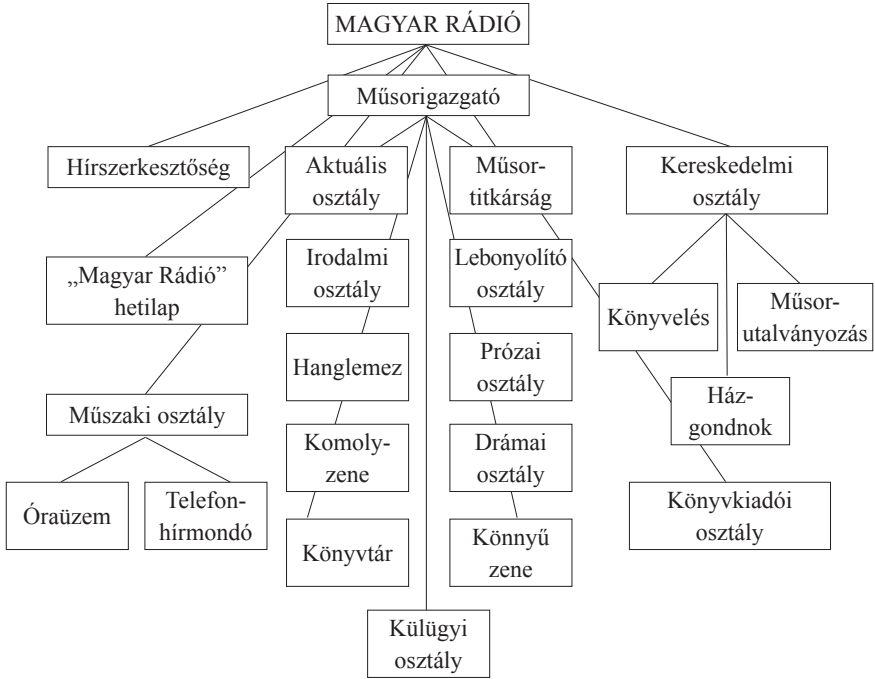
MAGYAR RÁDIÓ

Műsorigazgató

Hírszerkesztőség

Aktuális osztály

Műsortitkárság

Kereskedelmi osztály

„Magyar Rádió” hetilap

Irodalmi osztály

Lebonyolító osztály

Könyvelés

Műsorutalványozás

Hanglemez

Prózai osztály

Házgondnok

Műszaki osztály

Komolyzene

Drámai osztály

Könyvkiadói osztály

Óraüzem

Telefonhírmondó

Könyvtár

Könnyű zene

Külügyi osztály